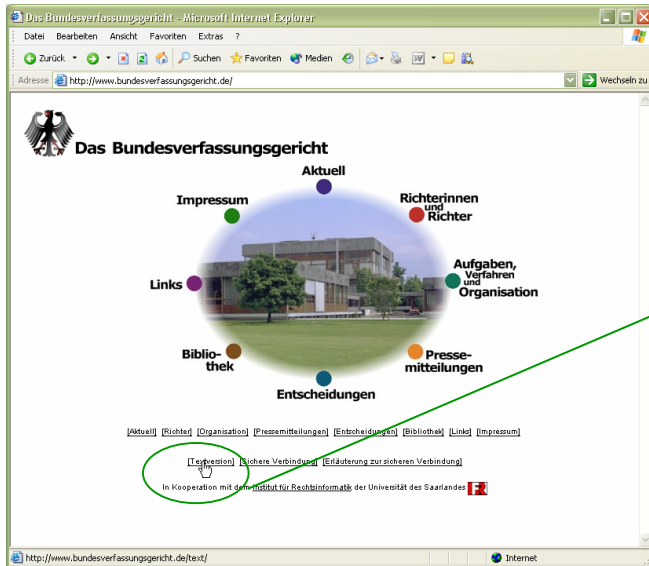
Das Bundesverfassungsgericht - Microsoft Internet Explorer

Datei Bearbeiten Ansicht Favoriten Extras ?

Zurück Suchen Favoriten Medien

Adresse http://www.bundesverfassungsgericht.de/ Wechseln zu

Das Bundesverfassungsgericht

Aktuell

Impressum

Richterinnen und Richter

Links

Aufgaben, Verfahren und Organisation

Biblio-thek

Presse-mitteilungen

Entscheidungen

[Aktuell] [Richter] [Organisation] [Pressemitteilungen] [Entscheidungen] [Bibliothek] [Links] [Impressum]

[Textversion] [Sichere Verbindung] [Erläuterung zur sicheren Verbindung]

In Kooperation mit dem Institut für Rechtsinformatik der Universität des Saarlandes

http://www.bundesverfassungsgericht.de/text/

Internet